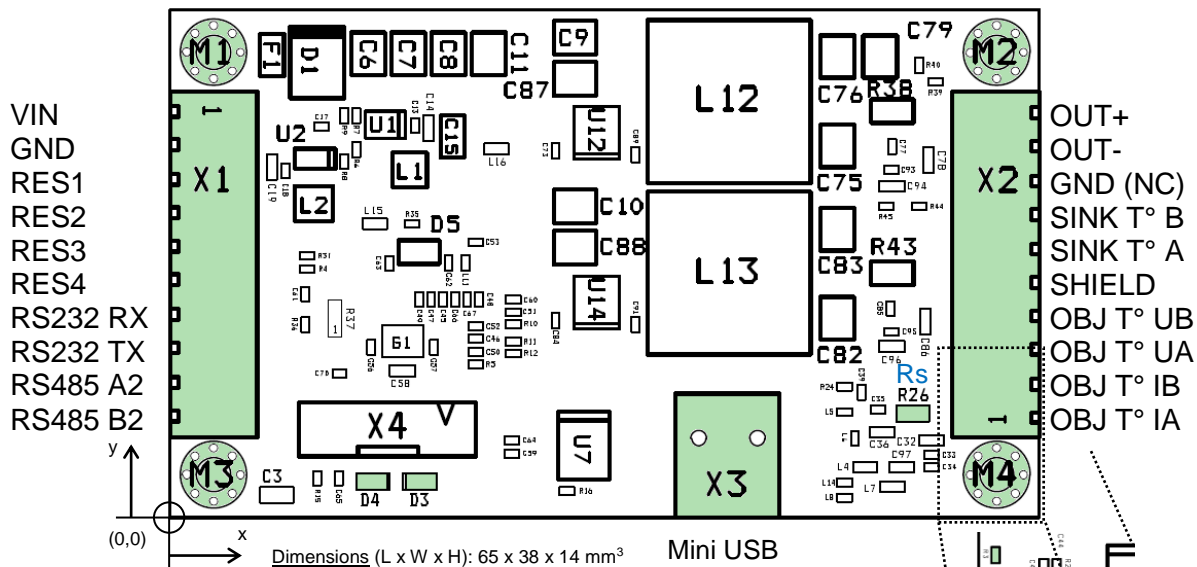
VIN
GND
RES1
RES2
RES3
RES4
RS232 RX
RS232 TX
RS485 A2
RS485 B2

M1 F1 D1 C6 C7 C8 C11 C9 C87 C79 M2
L12 C76 R38
U2 U1 C15 L1 U12
X1 L2 L16
C10 C75 X2
L15 R35 D5 C53
C88 L13 R43 C83
U14 C82
R37 G1 C58
C52 R10 R11 R12 R5
Rs R26
X4 V
U7 X3
C3 D4 D3 M3 M4
C36 C32 C97 L7

OUT+
OUT-
GND (NC)
SINK T° B
SINK T° A
SHIELD
OBJ T° UB
OBJ T° UA
OBJ T° IB
OBJ T° IA

y
x
(0,0)
Dimensions (L x W x H): 65 x 38 x 14 mm$^3$
Mini USB